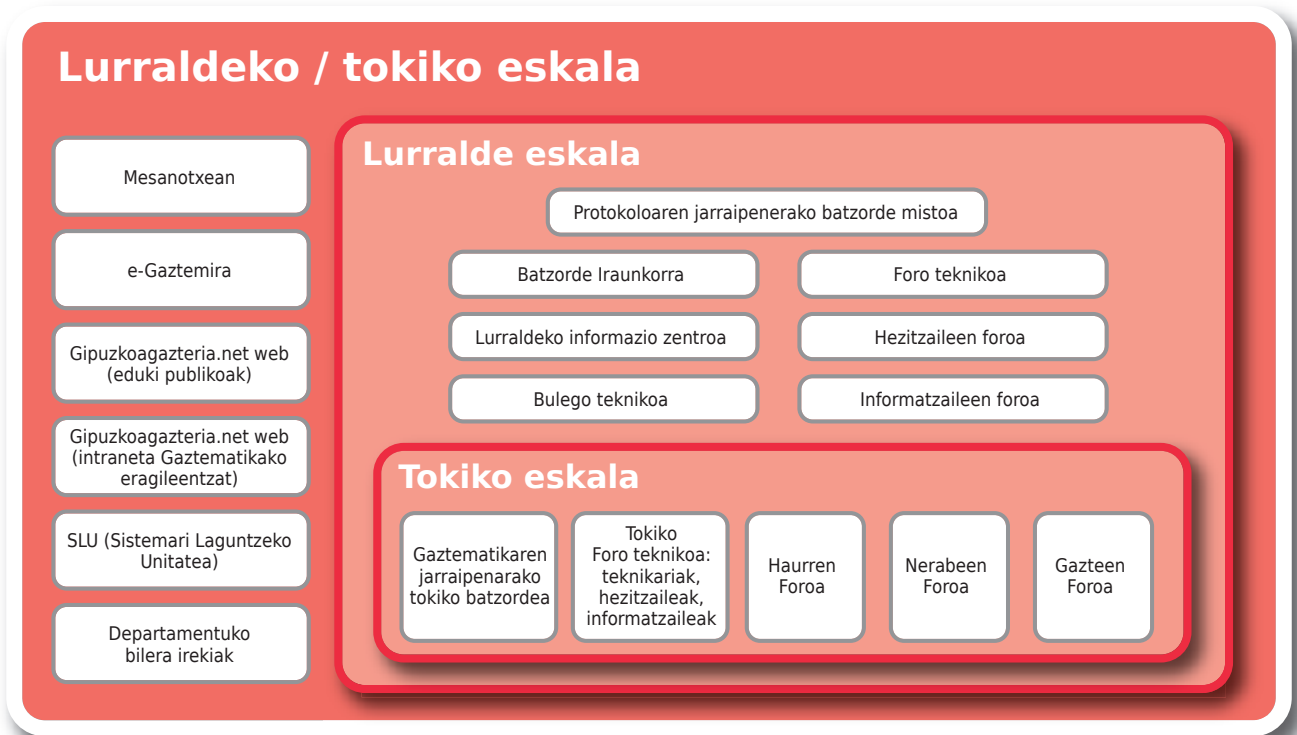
Lurraldeko / tokiko eskala

Mesanotxean

e-Gaztemira

Gipuzkoagazteria.net web (eduki publikoak)

Gipuzkoagazteria.net web (intraneta Gaztematikako eragileentzat)

SLU (Sistemari Laguntzeko Unitatea)

Departamentuko bilera irekiak

Lurralde eskala

Protokoloaren jarraipenerako batzorde mistoa

Batzorde Iraunkorra

Foro teknikoa

Lurraldeko informazio zentroa

Hezitzaileen foroa

Bulego teknikoa

Informatzaileen foroa

Tokiko eskala

Gaztematikaren jarraipenarako tokiko batzordea

Tokiko Foro teknikoa: teknikariak, hezitzaileak, informatzaileak

Haurren Foroa

Nerabeen Foroa

Gazteen Foroa